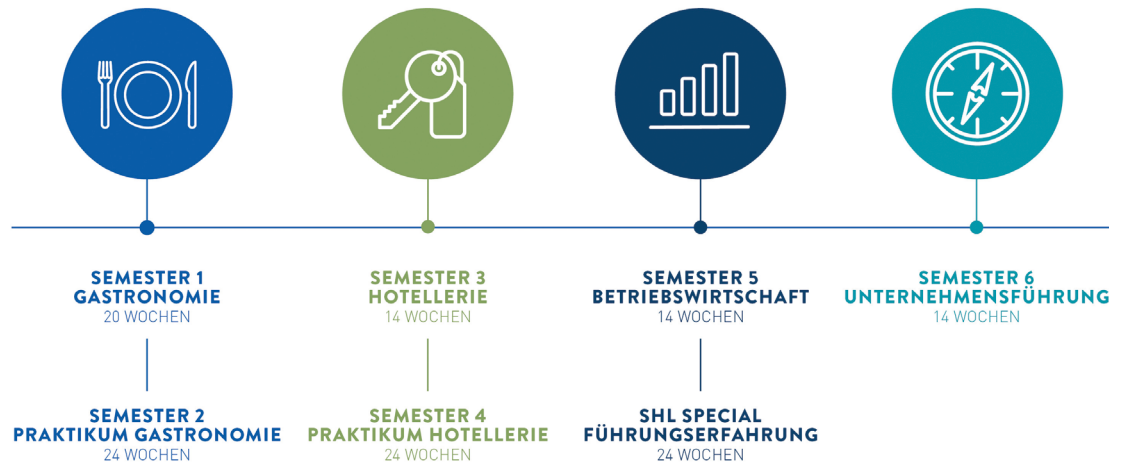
SEMESTER 1
GASTRONOMIE
20 WOCHEN

SEMESTER 2
PRAKTIKUM GASTRONOMIE
24 WOCHEN

SEMESTER 3
HOTELLERIE
14 WOCHEN

SEMESTER 4
PRAKTIKUM HOTELLERIE
24 WOCHEN

SEMESTER 5
BETRIEBSWIRTSCHAFT
14 WOCHEN

SHL SPECIAL
FÜHRUNGSERFAHRUNG
24 WOCHEN

SEMESTER 6
UNTERNEHMENSFÜHRUNG
14 WOCHEN